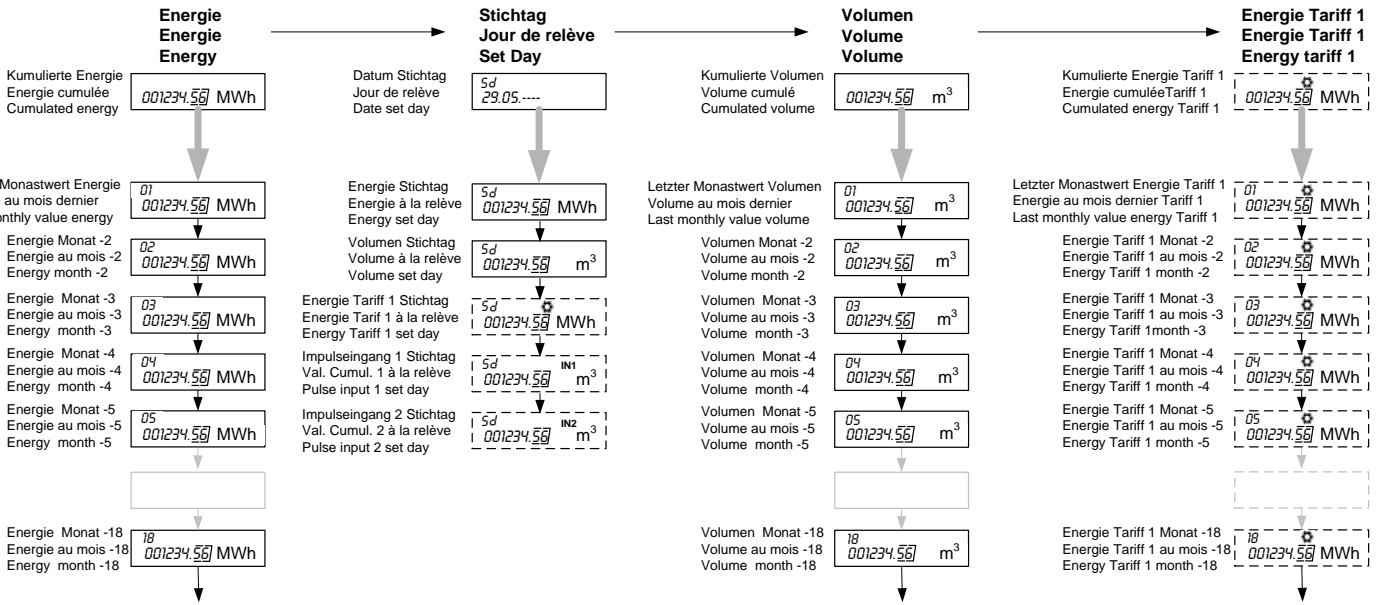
Energie
Energie
Energy

Kumulierte Energie
Energie cumulée
Cumulated energy

001234.56 MWh

Monastwert Energie
au mois dernier
nthly value energy

01
001234.56 MWh

Energie Monat -2
Energie au mois -2
Energy month -2

02
001234.56 MWh

Energie Monat -3
Energie au mois -3
Energy month -3

03
001234.56 MWh

Energie Monat -4
Energie au mois -4
Energy month -4

04
001234.56 MWh

Energie Monat -5
Energie au mois -5
Energy month -5

05
001234.56 MWh

Energie Monat -18
Energie au mois -18
Energy month -18

18
001234.56 MWh

Stichtag
Jour de relève
Set Day

Datum Stichtag
Jour de relève
Date set day

Sd
29.05.----

Energie Stichtag
Energie à la relève
Energy set day

Sd
001234.56 MWh

Volumen Stichtag
Volume à la relève
Volume set day

Sd
001234.56 $m^3$

Energie Tariff 1 Stichtag
Energie Tarif 1 à la relève
Energy Tariff 1 set day

Sd
001234.56 MWh

Impulseingang 1 Stichtag
Val. Cumul. 1 à la relève
Pulse input 1 set day

Sd
IN1
001234.56 $m^3$

Impulseingang 2 Stichtag
Val. Cumul. 2 à la relève
Pulse input 2 set day

Sd
IN2
001234.56 $m^3$

Volumen
Volume
Volume

Kumulierte Volumen
Volume cumulé
Cumulated volume

001234.56 $m^3$

Letzter Monastwert Volumen
Volume au mois dernier
Last monthly value volume

01
001234.56 $m^3$

Volumen Monat -2
Volume au mois -2
Volume month -2

02
001234.56 $m^3$

Volumen Monat -3
Volume au mois -3
Volume month -3

03
001234.56 $m^3$

Volumen Monat -4
Volume au mois -4
Volume month -4

04
001234.56 $m^3$

Volumen Monat -5
Volume au mois -5
Volume month -5

05
001234.56 $m^3$

Volumen Monat -18
Volume au mois -18
Volume month -18

18
001234.56 $m^3$

Energie Tariff 1
Energie Tariff 1
Energy tariff 1

Kumulierte Energie Tariff 1
Energie cumuléeTariff 1
Cumulated energy Tariff 1

001234.56 MWh

Letzter Monastwert Energie Tariff 1
Energie au mois dernier Tariff 1
Last monthly value energy Tariff 1

01
001234.56 MWh

Energie Tariff 1 Monat -2
Energie Tariff 1 au mois -2
Energy Tariff 1 month -2

02
001234.56 MWh

Energie Tariff 1 Monat -3
Energie Tariff 1 au mois -3
Energy Tariff 1month -3

03
001234.56 MWh

Energie Tariff 1 Monat -4
Energie Tariff 1 au mois -4
Energy Tariff 1 month -4

04
001234.56 MWh

Energie Tariff 1 Monat -5
Energie Tariff 1 au mois -5
Energy Tariff 1 month -5

05
001234.56 MWh

Energie Tariff 1 Monat -18
Energie Tariff 1 au mois -18
Energy Tariff 1 month -18

18
001234.56 MWh